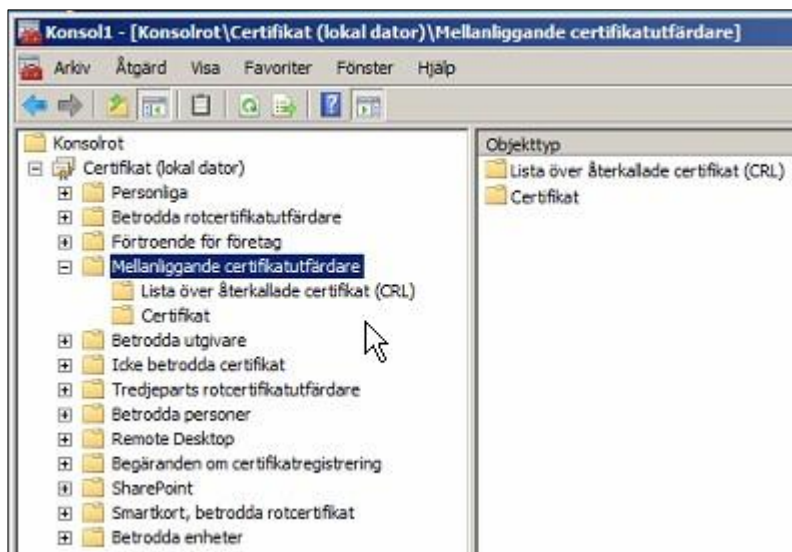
Konsol1 - [Konsolrot\Certifikat (lokal dator)\Mellanliggande certifikatutfärdare]

Arkiv Åtgärd Visa Favoriter Fönster Hjälp

Konsolrot
Certifikat (lokal dator)
Personliga
Betrodda rotcertifikatutfärdare
Förtroende för företag
Mellanliggande certifikatutfärdare
Lista över återkallade certifikat (CRL)
Certifikat
Betrodda utgivare
Icke betrodda certifikat
Tredjeparts rotcertifikatutfärdare
Betrodda personer
Remote Desktop
Begäranden om certifikatregistrering
SharePoint
Smartkort, betrodda rotcertifikat
Betrodda enheter

Objekttyp
Lista över återkallade certifikat (CRL)
Certifikat